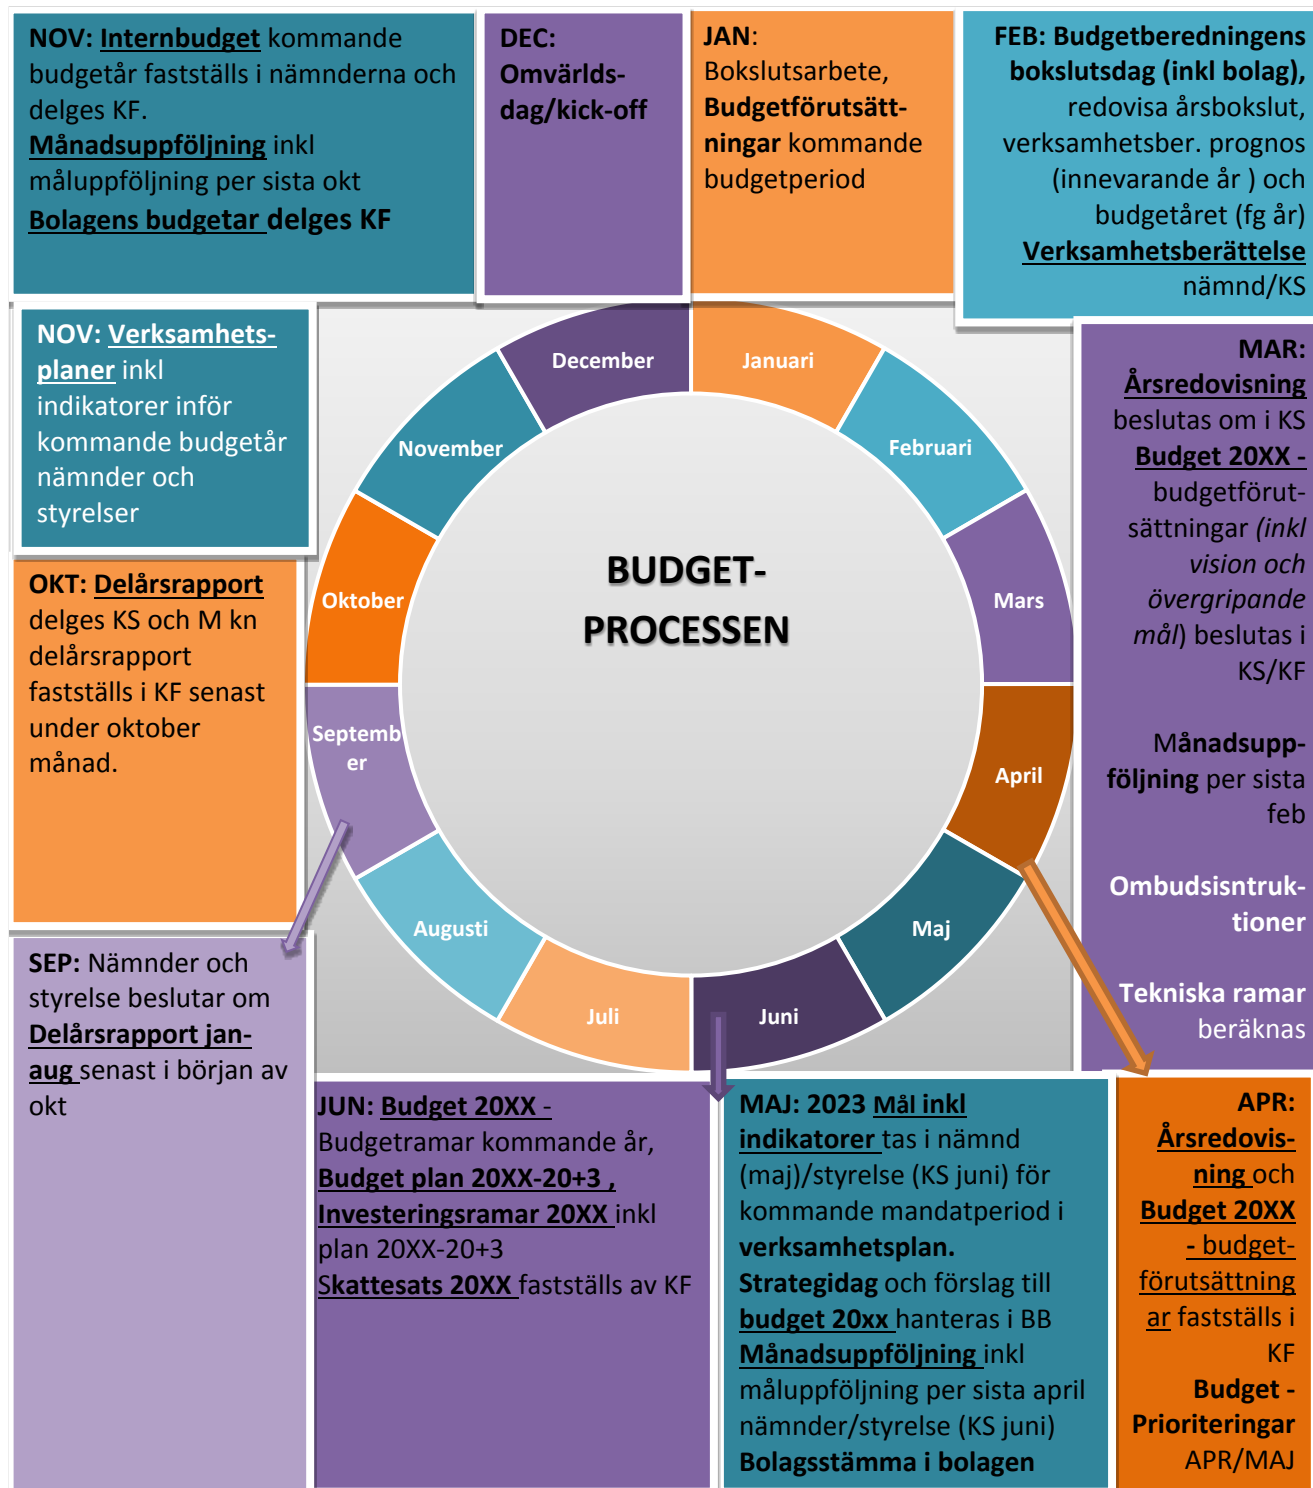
NOV: Internbudget kommande budgetår fastställs i nämnderna och delges KF.
Månadsuppföljning inkl måluppföljning per sista okt
Bolagens budgetar delges KF

DEC: Omvärldsdag/kick-off

JAN: Bokslutsarbete, Budgetförutsättningar kommande budgetperiod

FEB: Budgetberedningens bokslutsdag (inkl bolag), redovisa årsbokslut, verksamhetsber. prognos (innevarande år ) och budgetåret (fg år) Verksamhetsberättelse nämnd/KS

NOV: Verksamhetsplaner inkl indikatorer inför kommande budgetår nämnder och styrelser

MAR: Årsredovisning beslutas om i KS Budget 20XX - budgetförutsättningar (inkl vision och övergripande mål) beslutas i KS/KF

Månadsuppföljning per sista feb

Ombudsinstruktioner

Tekniska ramar beräknas

OKT: Delårsrapport delges KS och M kn delårsrapport fastställs i KF senast under oktober månad.

December
Januari
November
Februari
BUDGET-PROCESSEN
Oktober
Mars
Septemb er
April
Augusti
Maj
Juli
Juni

SEP: Nämnder och styrelse beslutar om Delårsrapport jan-aug senast i början av okt

JUN: Budget 20XX - Budgetramar kommande år, Budget plan 20XX-20+3 , Investeringsramar 20XX inkl plan 20XX-20+3 Skattesats 20XX fastställs av KF

MAJ: 2023 Mål inkl indikatorer tas i nämnd (maj)/styrelse (KS juni) för kommande mandatperiod i verksamhetsplan. Strategidag och förslag till budget 20xx hanteras i BB Månadsuppföljning inkl måluppföljning per sista april nämnder/styrelse (KS juni) Bolagsstämma i bolagen

APR: Årsredovisning och Budget 20XX - budgetförutsättningar fastställs i KF
Budget - Prioriteringar APR/MAJ